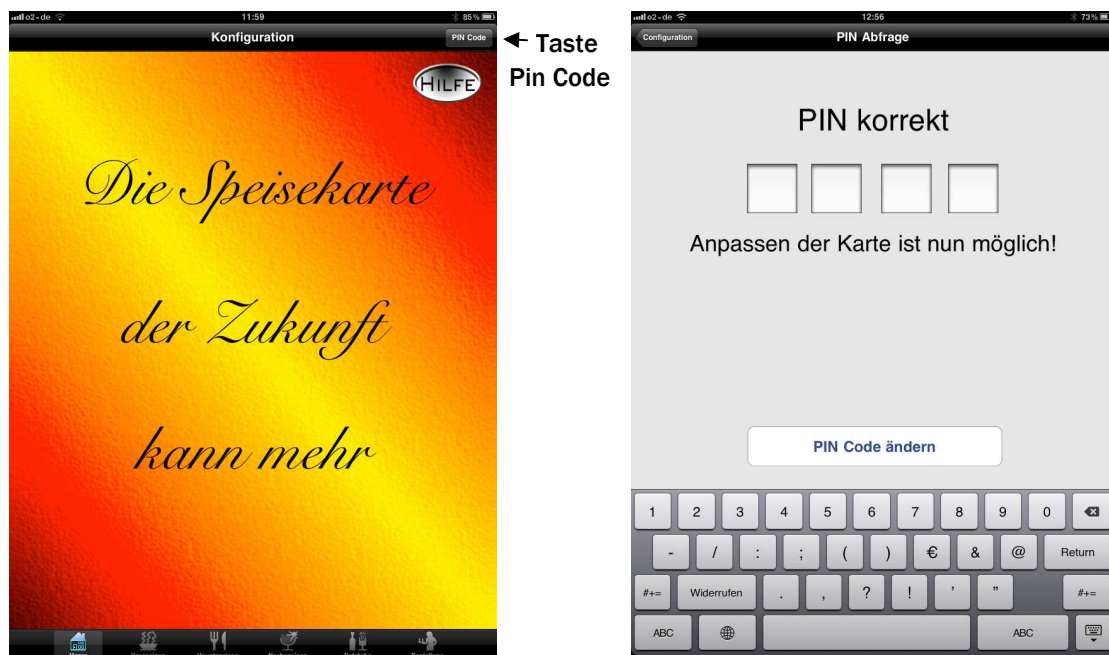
o2-de 11:59 85%

Konfiguration

PIN Code

← Taste Pin Code

HILFE

Die Speisekarte

der Zukunft

kann mehr

Home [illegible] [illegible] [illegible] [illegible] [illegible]

o2-de 12:56 73%

Configuration

PIN Abfrage

PIN korrekt

Anpassen der Karte ist nun möglich!

PIN Code ändern

| 1 | 2 | 3 | 4 | 5 | 6 | 7 | 8 | 9 | 0 | ⌫ |
|---|---|---|---|---|---|---|---|---|---|---|
| - | / | : | ; | ( | ) | € | & | @ | Return | |
| #+= | Widerrufen | . | , | ? | ! | ' | " | #+= | | |
| ABC | 🌐 | | ABC | ⌨ | | | | | | |